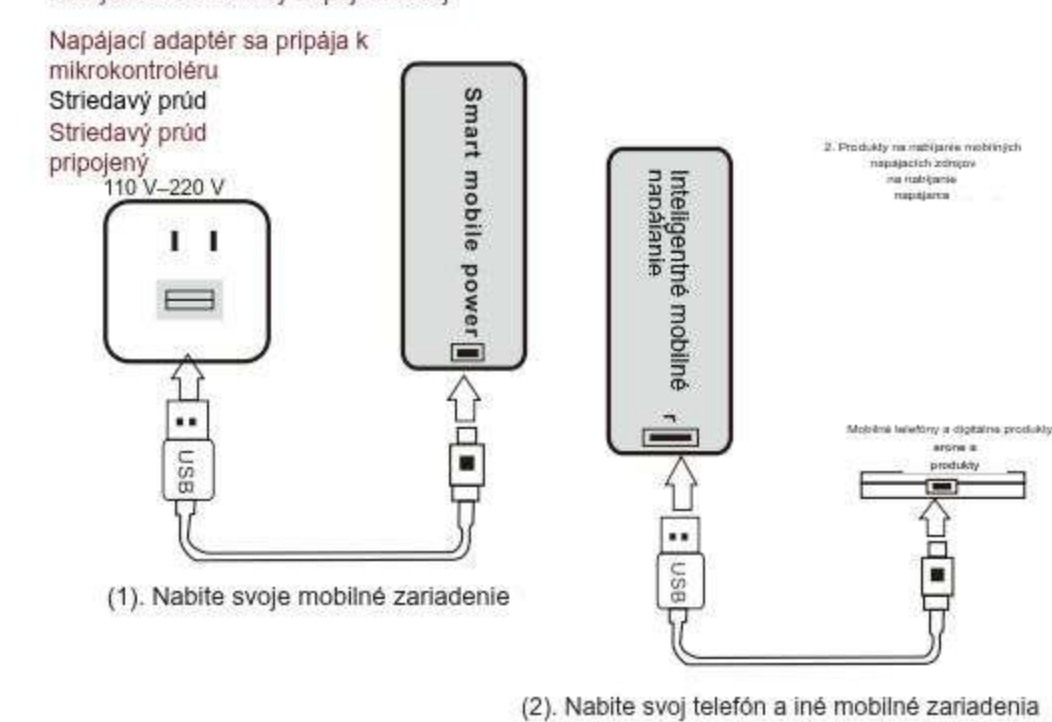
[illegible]

Napájací adaptér sa pripája k mikrokontroléru
Striedavý prúd
Striedavý prúd pripojený
110 V–220 V

Smart mobile power

USB

(1). Nabite svoje mobilné zariadenie

Inteligentné mobilné napájanie
r

2. Produkty na nabíjanie mobilných napájacích zdrojov na nabíjanie napájania

Mobilné telefóny a digitálne produkty arone a produkty

USB

(2). Nabite svoj telefón a iné mobilné zariadenia